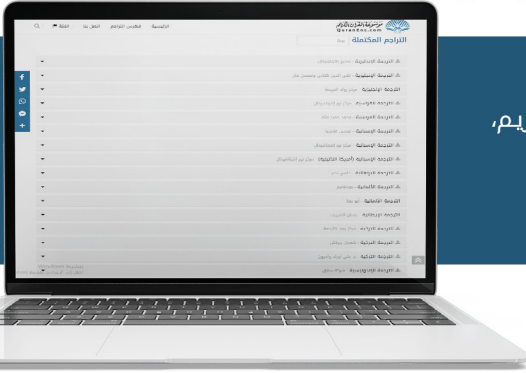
موسوعة القرآن الكريم
QuranEnc.com
التراجم المكتملة
الترجمة الإنجليزية
الترجمة الإسبانية
الترجمة الإندونيسية
الترجمة الفرنسية
الترجمة الروسية
الترجمة الإسبانية
الترجمة الإسبانية
الترجمة الإسبانية (أمريكا اللاتينية)
الترجمة الأوزبكية
الترجمة الألمانية
الترجمة الألمانية
الترجمة الإيطالية
الترجمة الأويغورية
الترجمة البنغالية
الترجمة التركية
الترجمة الأذربيجانية
يم،
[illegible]